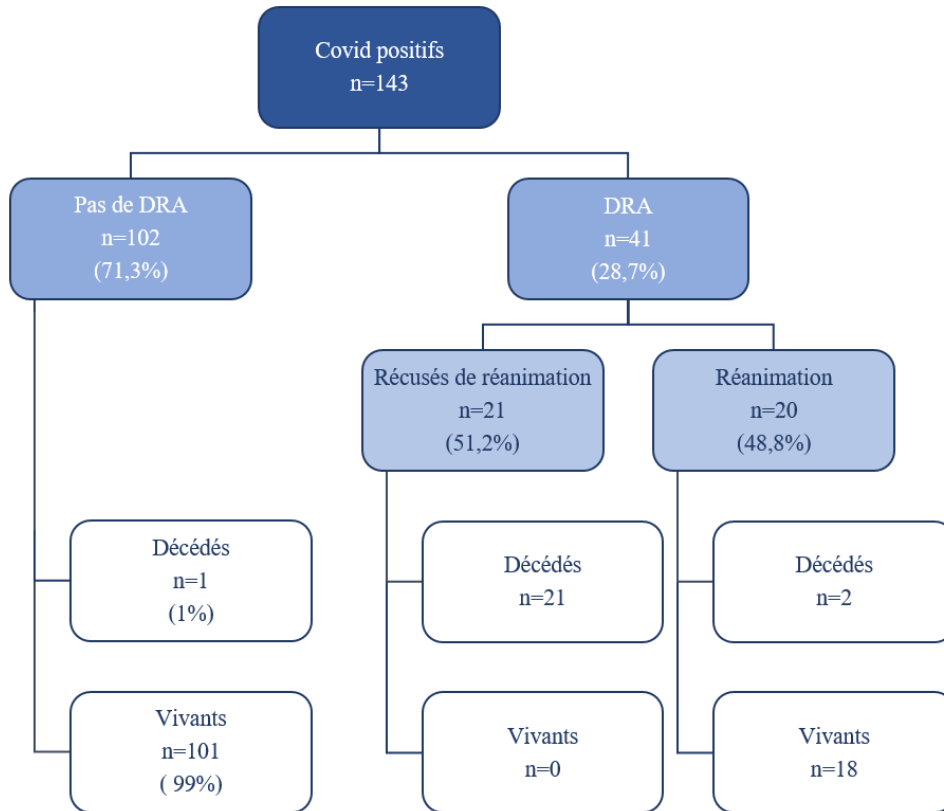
Covid positifs
n=143

Pas de DRA
n=102
(71,3%)

DRA
n=41
(28,7%)

Récusés de réanimation
n=21
(51,2%)

Réanimation
n=20
(48,8%)

Décédés
n=1
(1%)

Vivants
n=101
( 99%)

Décédés
n=21

Vivants
n=0

Décédés
n=2

Vivants
n=18